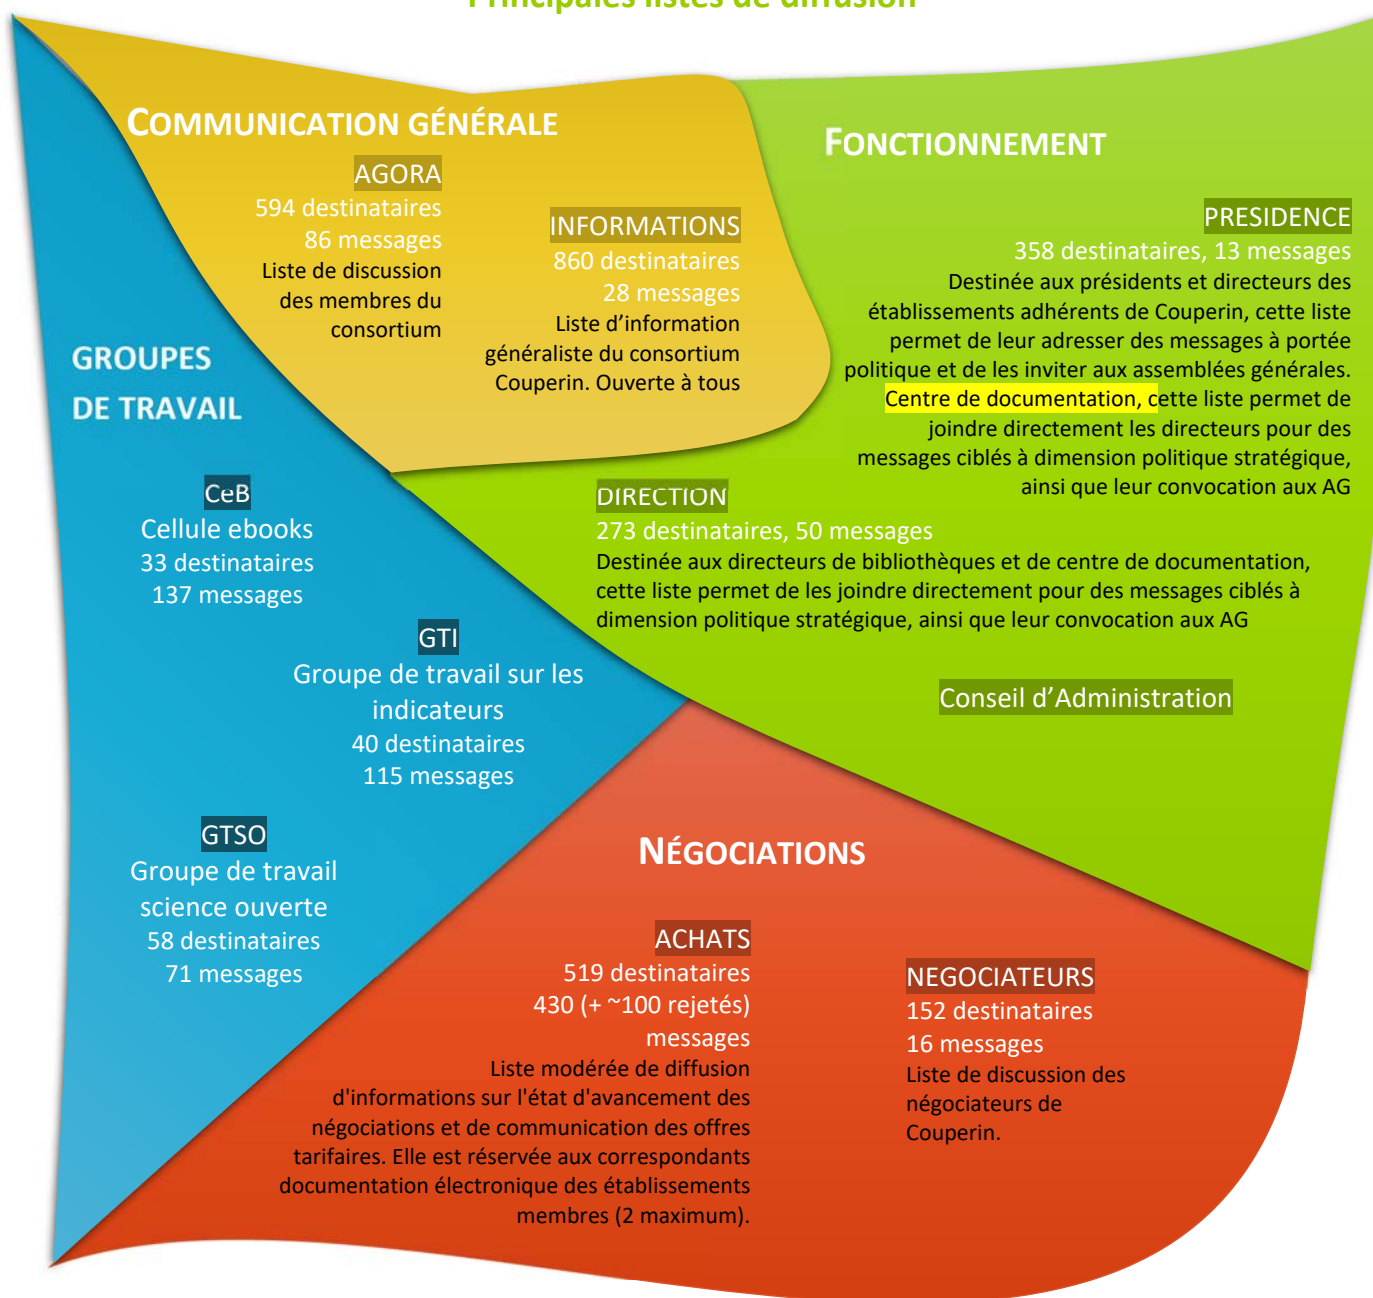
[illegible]

COMMUNICATION GÉNÉRALE

AGORA
594 destinataires
86 messages
Liste de discussion des membres du consortium

INFORMATIONS
860 destinataires
28 messages
Liste d'information généraliste du consortium Couperin. Ouverte à tous

FONCTIONNEMENT

PRESIDENCE
358 destinataires, 13 messages
Destinée aux présidents et directeurs des établissements adhérents de Couperin, cette liste permet de leur adresser des messages à portée politique et de les inviter aux assemblées générales.
Centre de documentation, cette liste permet de joindre directement les directeurs pour des messages ciblés à dimension politique stratégique, ainsi que leur convocation aux AG

GROUPES DE TRAVAIL

CeB
Cellule ebooks
33 destinataires
137 messages

DIRECTION
273 destinataires, 50 messages
Destinée aux directeurs de bibliothèques et de centre de documentation, cette liste permet de les joindre directement pour des messages ciblés à dimension politique stratégique, ainsi que leur convocation aux AG

GTI
Groupe de travail sur les indicateurs
40 destinataires
115 messages

Conseil d'Administration

GTSO
Groupe de travail science ouverte
58 destinataires
71 messages

NÉGOCIATIONS

ACHATS
519 destinataires
430 (+ ~100 rejetés) messages
Liste modérée de diffusion d'informations sur l'état d'avancement des négociations et de communication des offres tarifaires. Elle est réservée aux correspondants documentation électronique des établissements membres (2 maximum).

NEGOCIATEURS
152 destinataires
16 messages
Liste de discussion des négociateurs de Couperin.